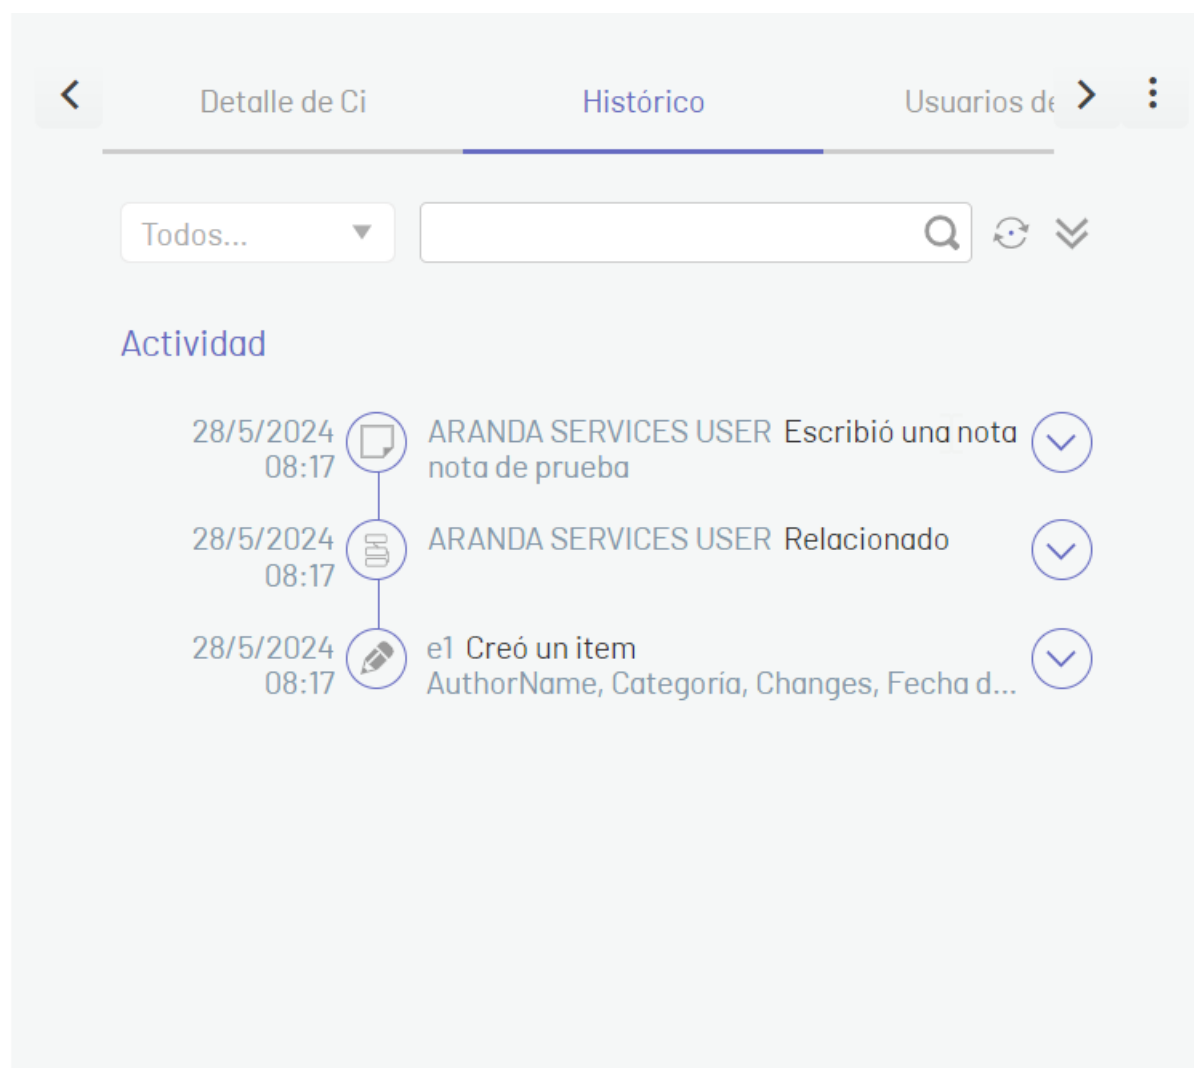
Detalle de Ci
Histórico
Usuarios d

Todos...

Actividad

28/5/2024 08:17
ARANDA SERVICES USER Escribió una nota
nota de prueba

28/5/2024 08:17
ARANDA SERVICES USER Relacionado

28/5/2024 08:17
e1 Creó un item
AuthorName, Categoría, Changes, Fecha d...